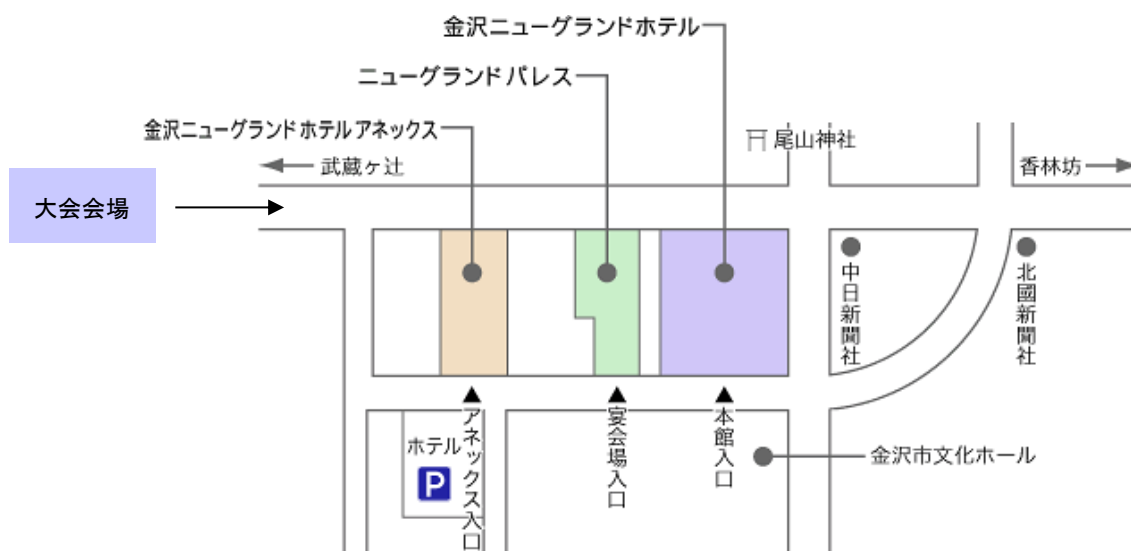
金沢ニューグランドホテル
ニューグランドパレス
金沢ニューグランドホテルアネックス
尾山神社
← 武蔵ヶ辻
香林坊 →
大会会場
中日新聞社
北國新聞社
▲アネックス入口
▲宴会場入口
▲本館入口
ホテル
P
金沢市文化ホール